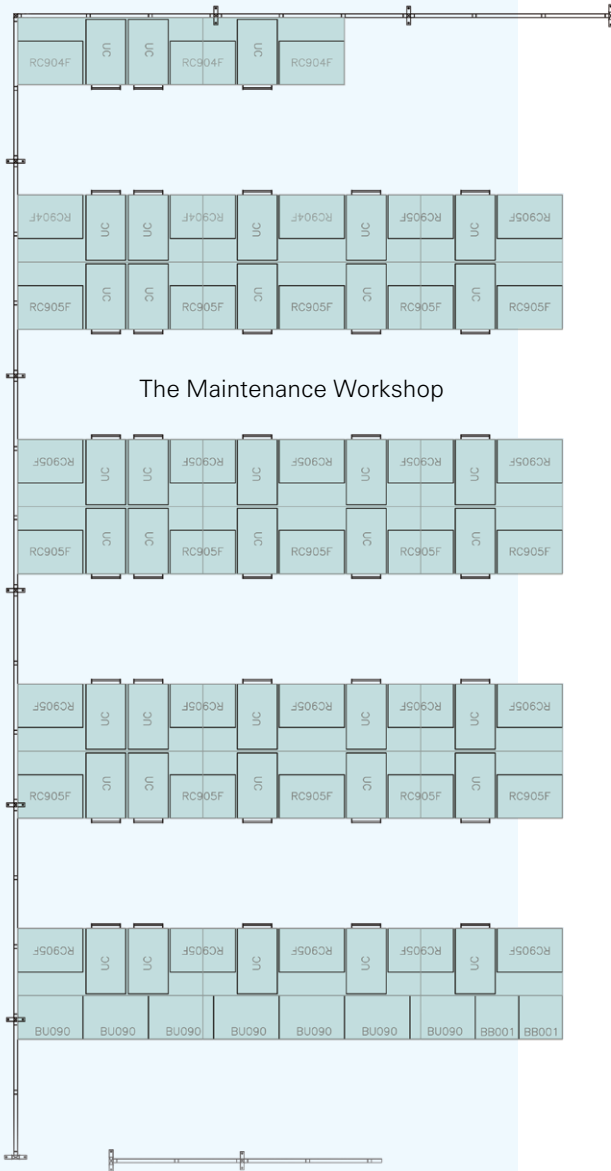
RC904F UC UC RC904F UC RC904F

RC904F UC UC RC904F UC RC904F UC RC905F UC RC905F

RC905F UC UC RC905F UC RC905F UC RC905F UC RC905F

The Maintenance Workshop

RC905F UC UC RC905F UC RC905F UC RC905F UC RC905F

RC905F UC UC RC905F UC RC905F UC RC905F UC RC905F

RC905F UC UC RC905F UC RC905F UC RC905F UC RC905F

RC905F UC UC RC905F UC RC905F UC RC905F UC RC905F

RC905F UC UC RC905F UC RC905F UC RC905F UC RC905F

BU090 BU090 BU090 BU090 BU090 BU090 BU090 BB001 BB001